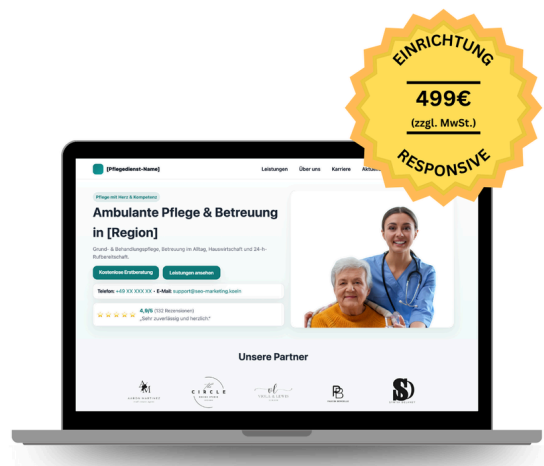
EINRICHTUNG
499€
(zzgl. MwSt.)
RESPONSIVE

[Pflegedienst-Name]
Leistungen Über uns Karriere Aktu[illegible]

Pflege mit Herz & Kompetenz
Ambulante Pflege & Betreuung in [Region]
Grund- & Behandlungspflege, Betreuung im Alltag, Hauswirtschaft und 24-h-Rufbereitschaft.
Kostenlose Erstberatung
Leistungen ansehen
Telefon: +49 XX XXX XX • E-Mail: support@seo-marketing.koeln
★★★★★ 4,9/5 (102 Rezensionen)
„Sehr zuverlässig und herzlich"

Unsere Partner
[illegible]
CIRCLE
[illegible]
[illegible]
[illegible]